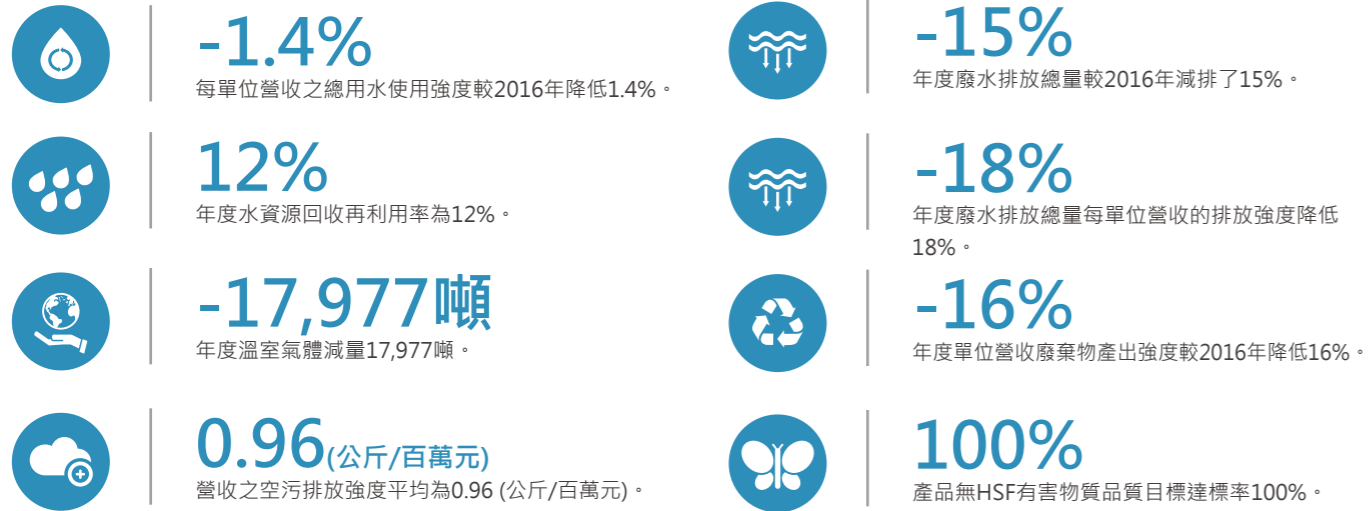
-1.4%
每單位營收之總用水使用強度較2016年降低1.4%。

12%
年度水資源回收再利用率為12%。

-17,977噸
年度溫室氣體減量17,977噸。

0.96(公斤/百萬元)
營收之空污排放強度平均為0.96 (公斤/百萬元)。

-15%
年度廢水排放總量較2016年減排了15%。

-18%
年度廢水排放總量每單位營收的排放強度降低18%。

-16%
年度單位營收廢棄物產出強度較2016年降低16%。

100%
產品無HSF有害物質品質目標達標率100%。